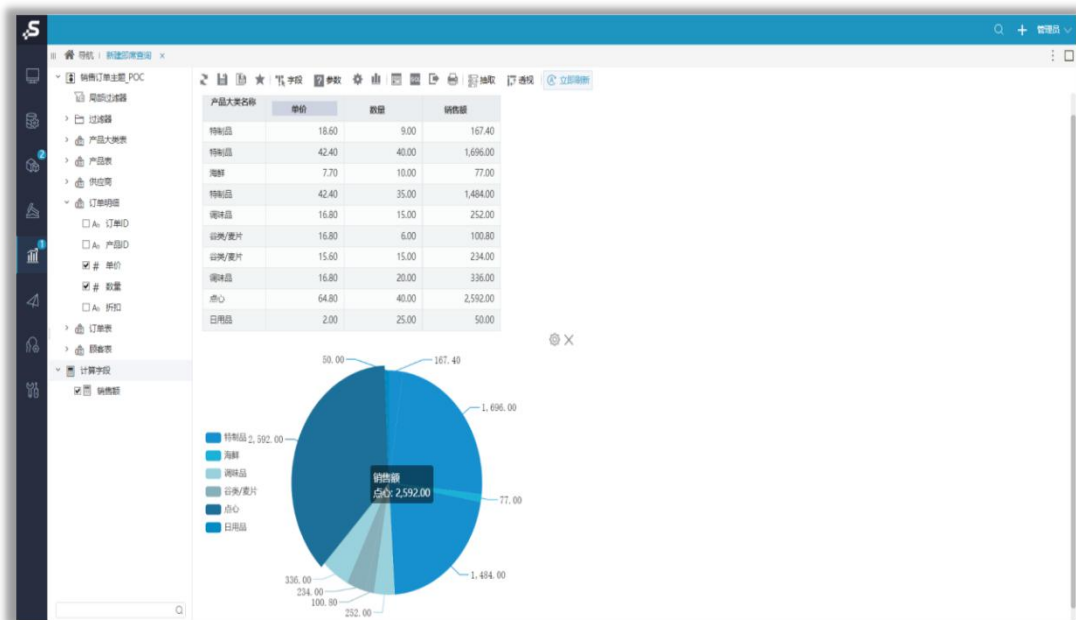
S

管理员

导航 | 新建即席查询 ×

销售订单主题_POC
局部过滤器
过滤器
产品大类表
产品表
供应商
订单明细
Aa 订单ID
Aa 产品ID
# 单价
# 数量
Aa 折扣
订单表
顾客表
计算字段
销售额

字段 参数 抽取 透视 立即刷新

| 产品大类名称 | 单价 | 数量 | 销售额 |
|---|---|---|---|
| 特制品 | 18.60 | 9.00 | 167.40 |
| 特制品 | 42.40 | 40.00 | 1,696.00 |
| 海鲜 | 7.70 | 10.00 | 77.00 |
| 特制品 | 42.40 | 35.00 | 1,484.00 |
| 调味品 | 16.80 | 15.00 | 252.00 |
| 谷类/麦片 | 16.80 | 6.00 | 100.80 |
| 谷类/麦片 | 15.60 | 15.00 | 234.00 |
| 调味品 | 16.80 | 20.00 | 336.00 |
| 点心 | 64.80 | 40.00 | 2,592.00 |
| 日用品 | 2.00 | 25.00 | 50.00 |

50.00
167.40
1,696.00
2,592.00
77.00
1,484.00
336.00
234.00
100.80
252.00

特制品
海鲜
调味品
谷类/麦片
点心
日用品

销售额
点心: 2,592.00